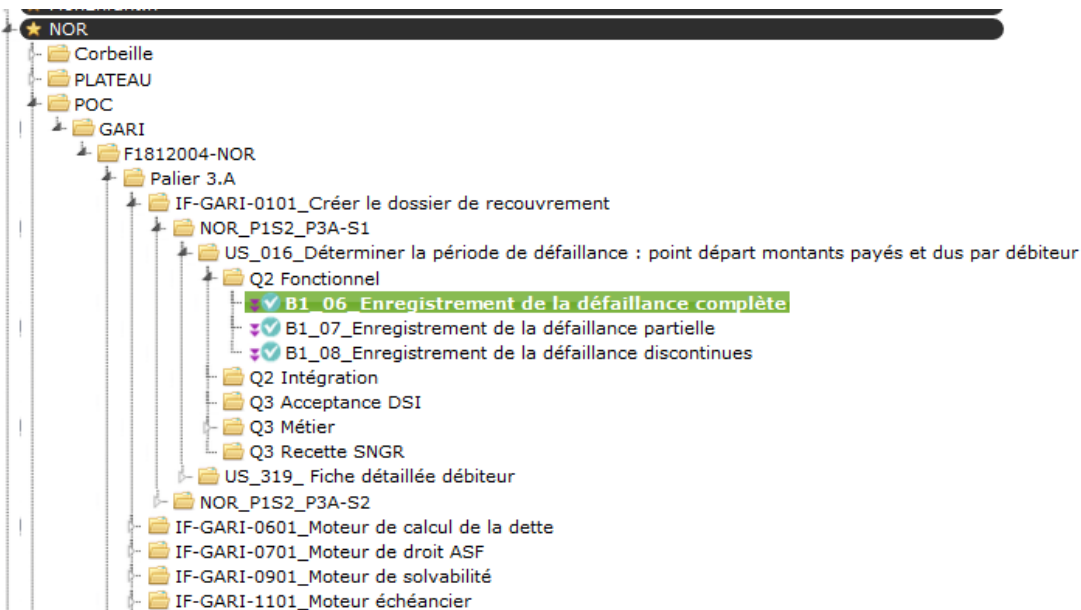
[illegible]
NOR
Corbeille
PLATEAU
POC
GARI
F1812004-NOR
Palier 3.A
IF-GARI-0101_Créer le dossier de recouvrement
NOR_P1S2_P3A-S1
US_016_Déterminer la période de défaillance : point départ montants payés et dus par débiteur
Q2 Fonctionnel
B1_06_Enregistrement de la défaillance complète
B1_07_Enregistrement de la défaillance partielle
B1_08_Enregistrement de la défaillance discontinues
Q2 Intégration
Q3 Acceptance DSI
Q3 Métier
Q3 Recette SNGR
US_319_ Fiche détaillée débiteur
NOR_P1S2_P3A-S2
IF-GARI-0601_Moteur de calcul de la dette
IF-GARI-0701_Moteur de droit ASF
IF-GARI-0901_Moteur de solvabilité
IF-GARI-1101_Moteur échéancier